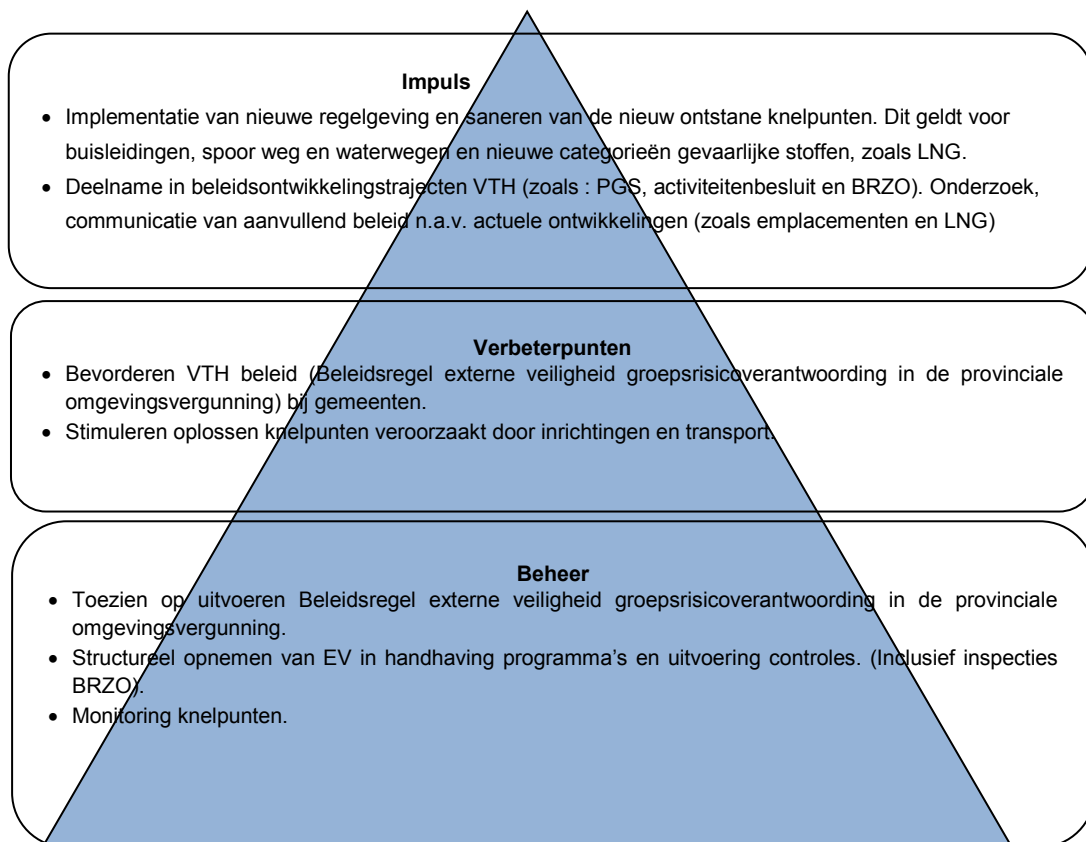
Impuls

- Implementatie van nieuwe regelgeving en saneren van de nieuw ontstane knelpunten. Dit geldt voor buisleidingen, spoor weg en waterwegen en nieuwe categorieën gevaarlijke stoffen, zoals LNG.
- Deelname in beleidsontwikkelingstrajecten VTH (zoals : PGS, activiteitenbesluit en BRZO). Onderzoek, communicatie van aanvullend beleid n.a.v. actuele ontwikkelingen (zoals emplacementen en LNG)

Verbeterpunten

- Bevorderen VTH beleid (Beleidsregel externe veiligheid groepsrisicoverantwoording in de provinciale omgevingsvergunning) bij gemeenten.
- Stimuleren oplossen knelpunten veroorzaakt door inrichtingen en transport.

Beheer

- Toezien op uitvoeren Beleidsregel externe veiligheid groepsrisicoverantwoording in de provinciale omgevingsvergunning.
- Structureel opnemen van EV in handhaving programma's en uitvoering controles. (Inclusief inspecties BRZO).
- Monitoring knelpunten.